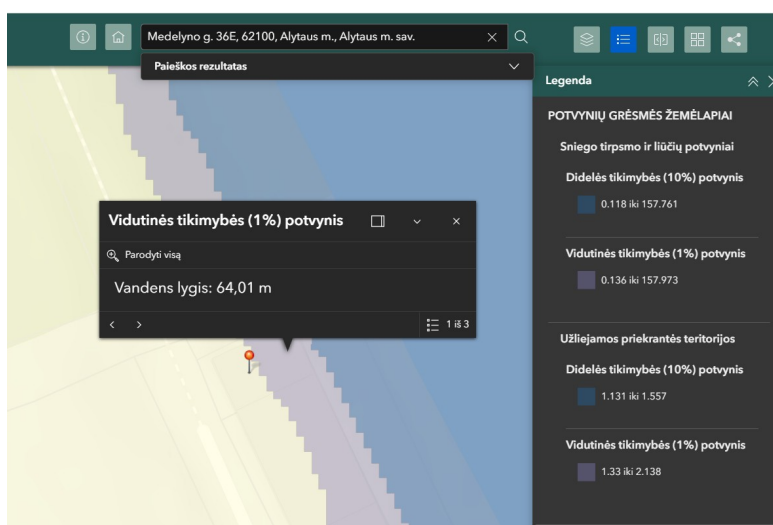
Medelyno g. 36E, 62100, Alytaus m., Alytaus m. sav.

Paieškos rezultatas

Legenda

POTVYNIŲ GRĖSMĖS ŽEMĖLAPIAI

Sniego tirpsmo ir liūčių potvyniai

Didelės tikimybės (10%) potvynis

0.118 iki 157.761

Vidutinės tikimybės (1%) potvynis

0.136 iki 157.973

Užliejamos priekrantės teritorijos

Didelės tikimybės (10%) potvynis

1.131 iki 1.557

Vidutinės tikimybės (1%) potvynis

1.33 iki 2.138

Vidutinės tikimybės (1%) potvynis

Parodyti visą

Vandens lygis: 64,01 m

1 iš 3